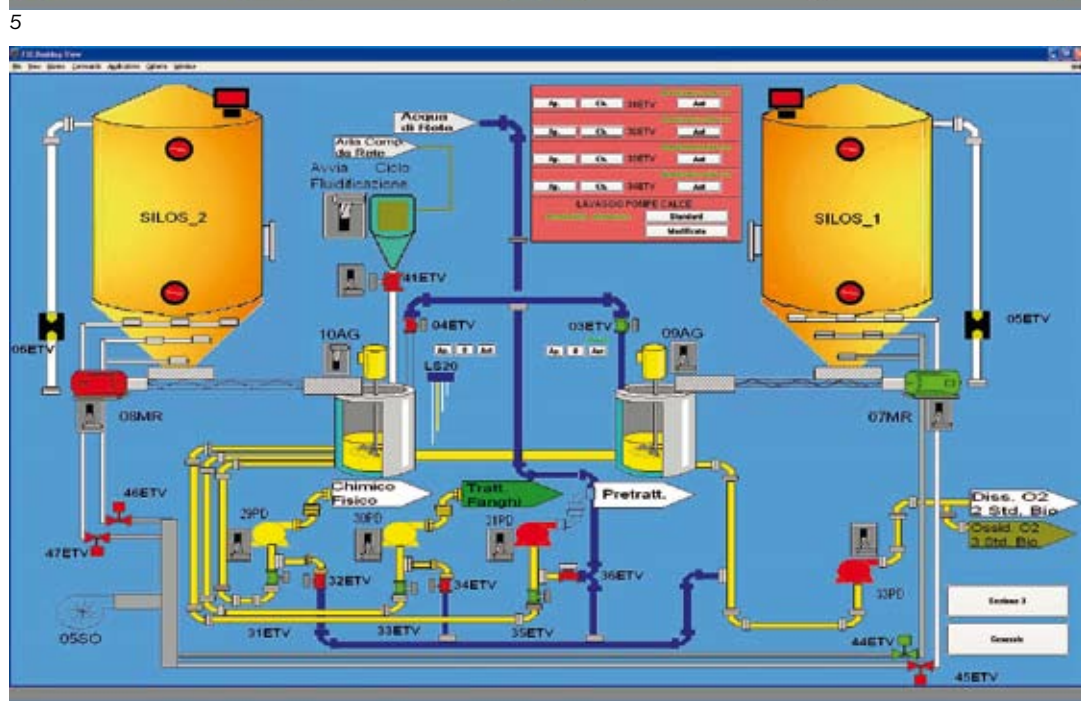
5

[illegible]

SILOS_2

SILOS_1

Acqua di Rete

Aria Compr. da Rete

Avvia Fluidificazione

Ciclo

| Ap. | Ch. | 36ETV | Aut |
|---|---|---|---|
| Ap. | Ch. | 35ETV | Aut |
| Ap. | Ch. | 33ETV | Aut |
| Ap. | Ch. | 34ETV | Aut |

LAVAGGIO POMPE CALCE

Standard

Modificato

41ETV

04ETV

03ETV

10AG

09AG

06ETV

05ETV

08MR

07MR

Ap. 0 Aut

Ap. 0 Aut

LS20

Chimico Fisico

Tratt. Fanghi

Pretratt.

Diss. O2 2 Std. Bio

Ossid. O2 3 Std. Bio

46ETV

47ETV

29PD

30PD

31PD

33PD

32ETV

34ETV

36ETV

31ETV

33ETV

35ETV

05SO

44ETV

45ETV

Sezione 3

Generale